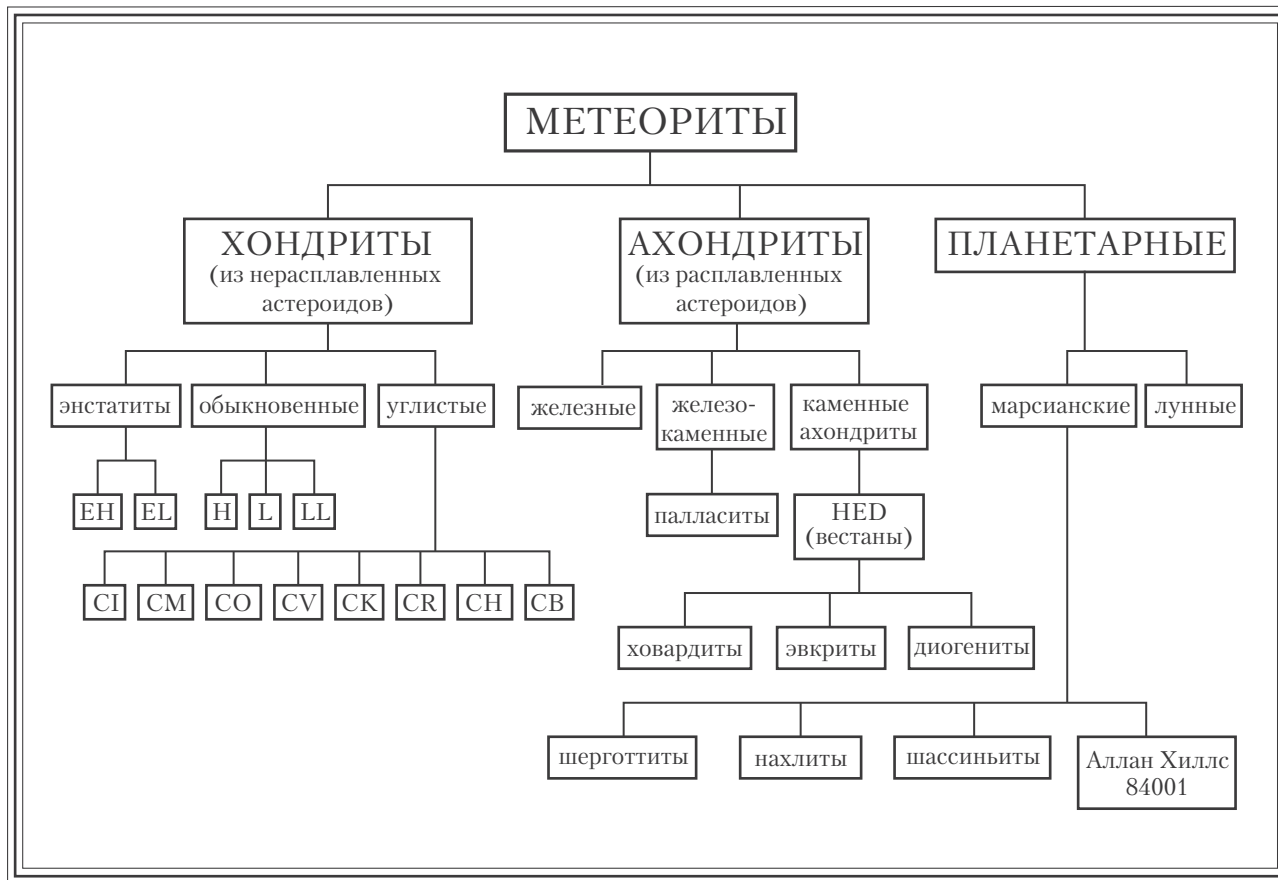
МЕТЕОРИТЫ

ХОНДРИТЫ (из нерасплавленных астероидов)

АХОНДРИТЫ (из расплавленных астероидов)

ПЛАНЕТАРНЫЕ

энстатиты

обыкновенные

углистые

EH

EL

H

L

LL

CI

CM

CO

CV

CK

CR

CH

CB

железные

железо-каменные

каменные ахондриты

палласиты

HED (вестаны)

ховардиты

эвкриты

диогениты

марсианские

лунные

шерготтиты

нахлиты

шассиньиты

Аллан Хиллс 84001